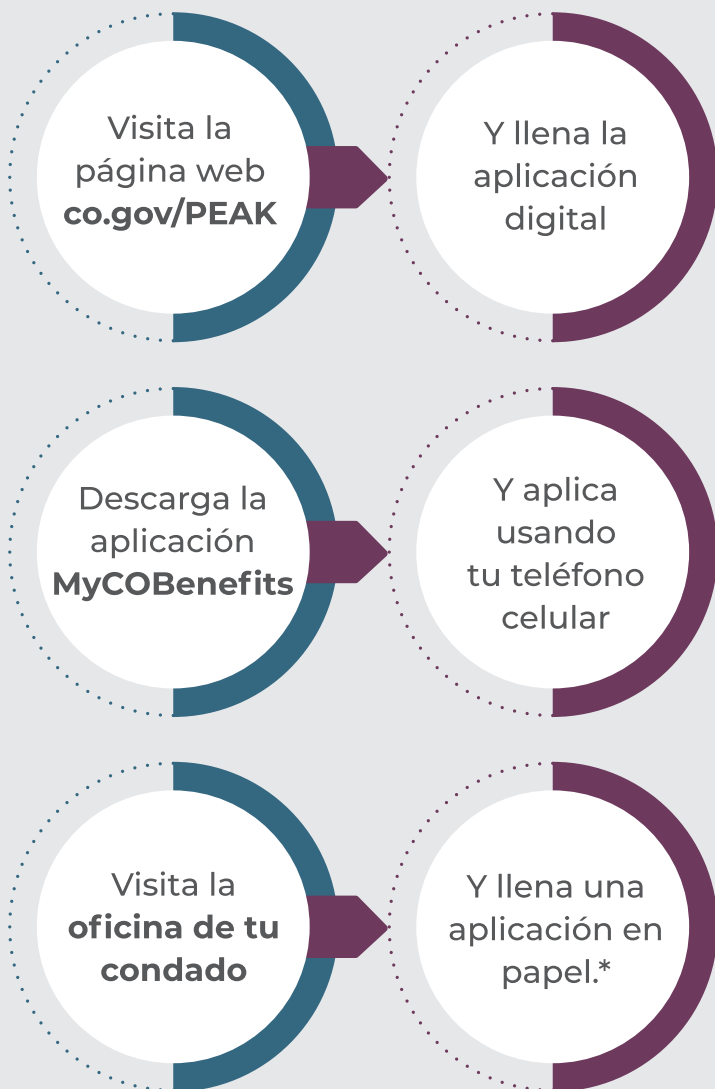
Visita la página web **co.gov/PEAK**

Y llena la aplicación digital

Descarga la aplicación **MyCOBenefits**

Y aplica usando tu teléfono celular

Visita la **oficina de tu condado**

Y llena una aplicación en papel.*